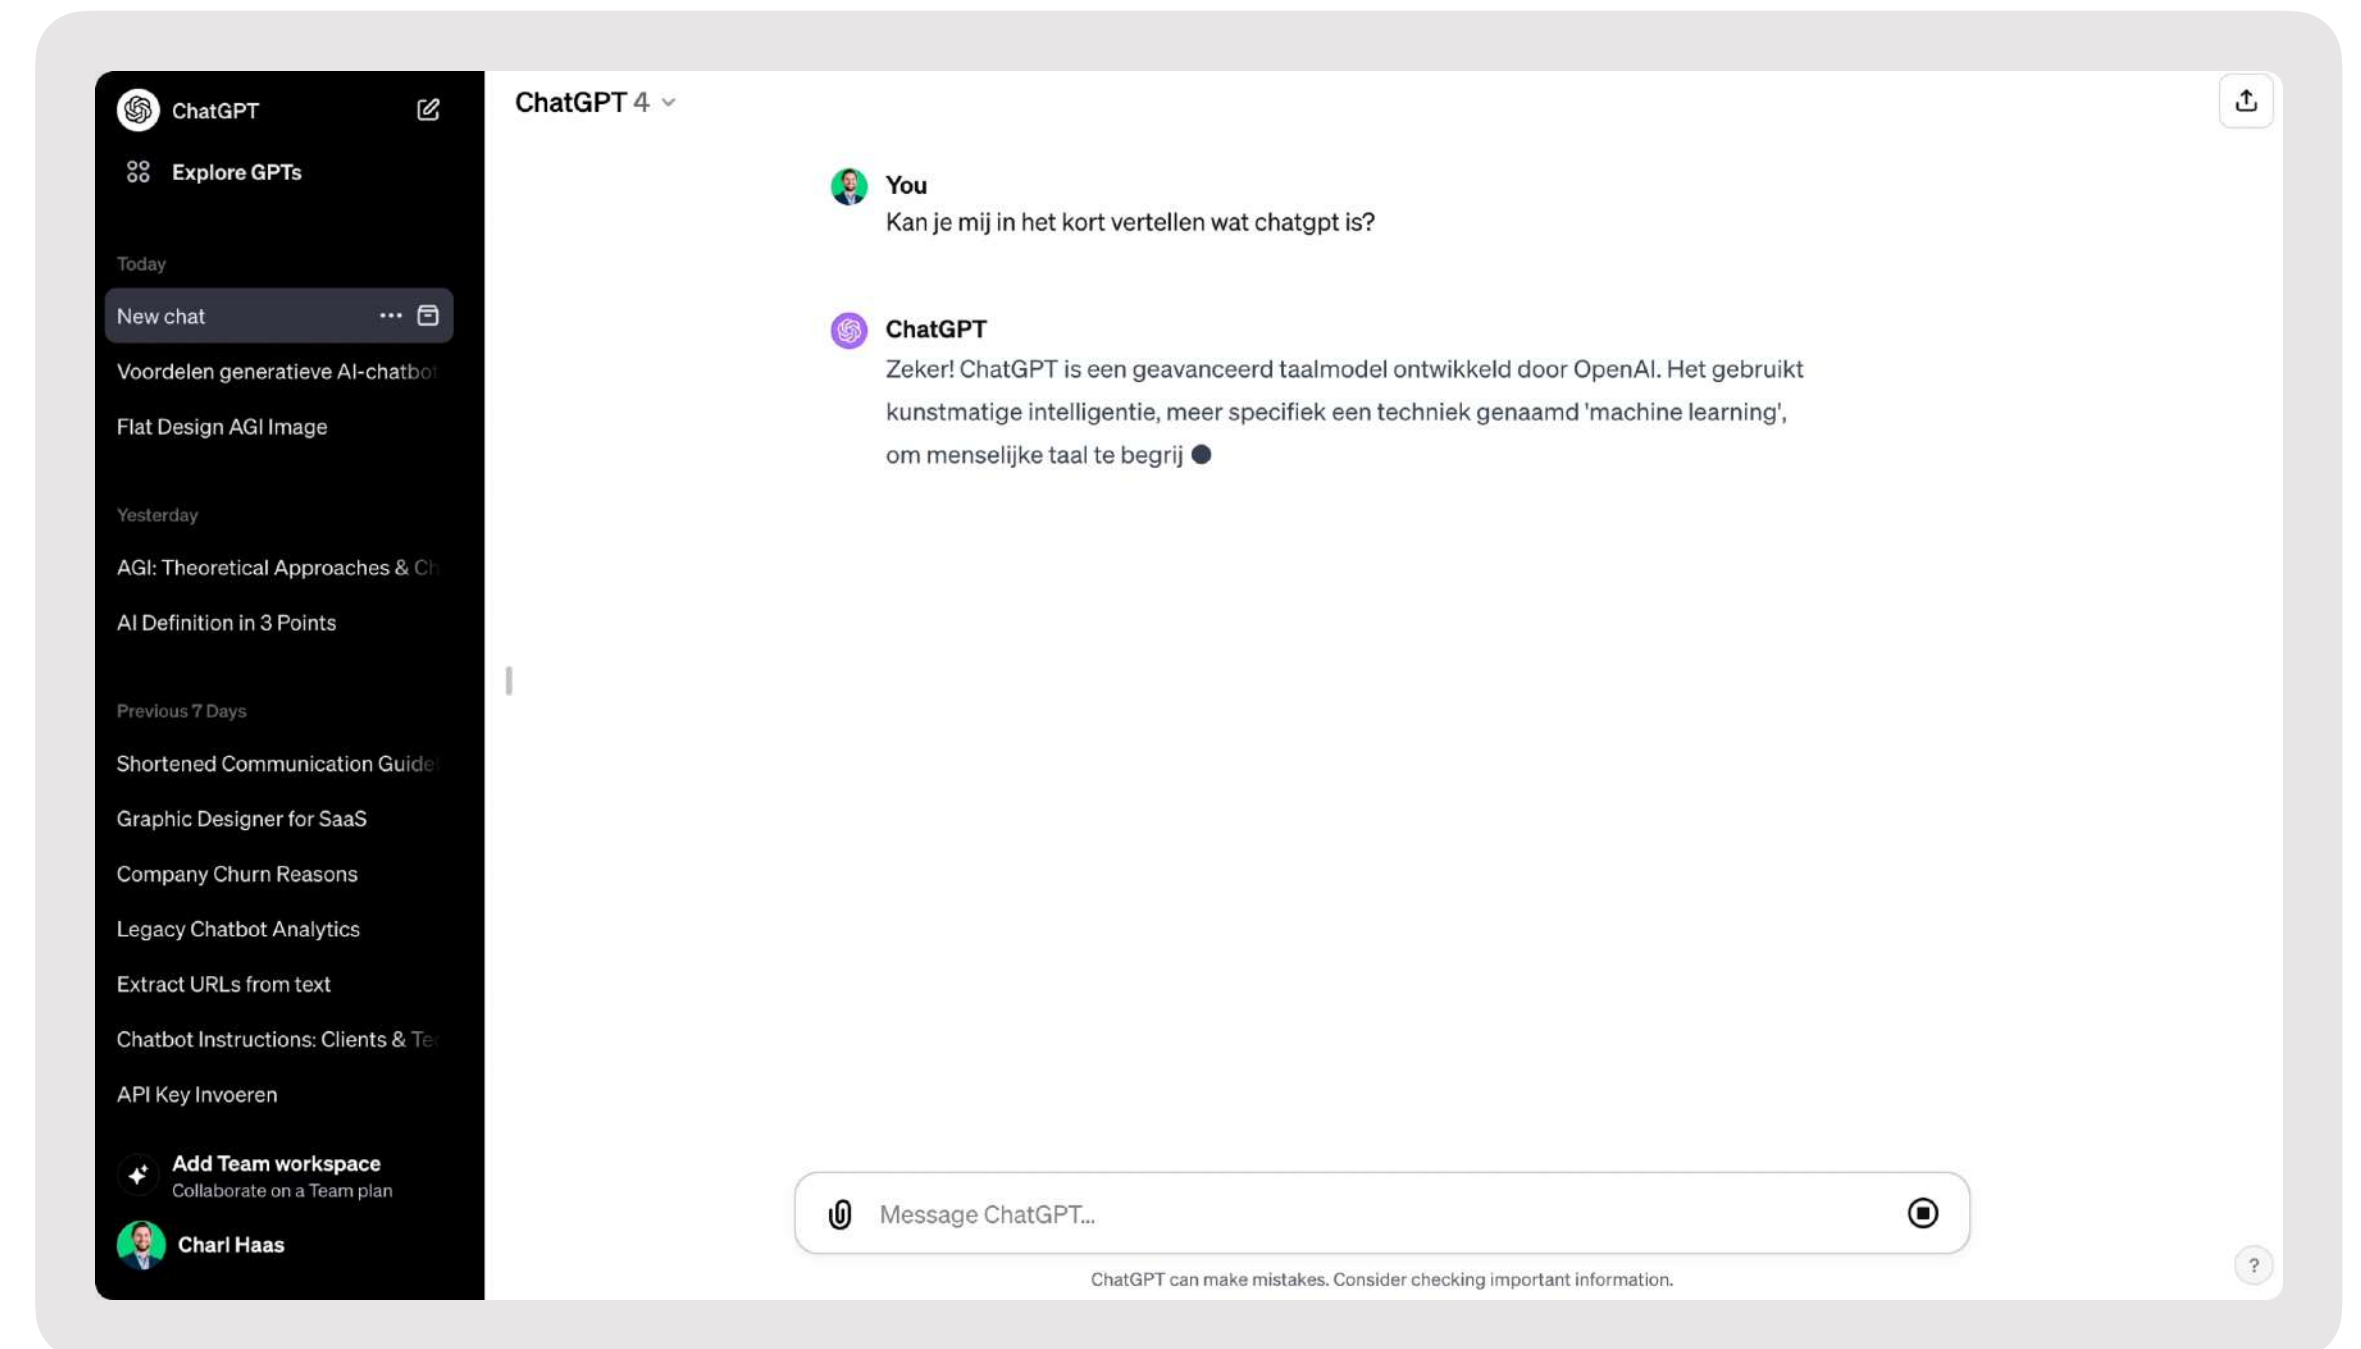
ChatGPT

Explore GPTs

Today

New chat

Voordelen generatieve AI-chatbo

Flat Design AGI Image

Yesterday

AGI: Theoretical Approaches & C

AI Definition in 3 Points

Previous 7 Days

Shortened Communication Guide

Graphic Designer for SaaS

Company Churn Reasons

Legacy Chatbot Analytics

Extract URLs from text

Chatbot Instructions: Clients & Te

API Key Invoeren

Add Team workspace
Collaborate on a Team plan

Charl Haas

ChatGPT 4

You
Kan je mij in het kort vertellen wat chatgpt is?

ChatGPT
Zeker! ChatGPT is een geavanceerd taalmodel ontwikkeld door OpenAI. Het gebruikt kunstmatige intelligentie, meer specifiek een techniek genaamd 'machine learning', om menselijke taal te begrij

Message ChatGPT...

ChatGPT can make mistakes. Consider checking important information.

?